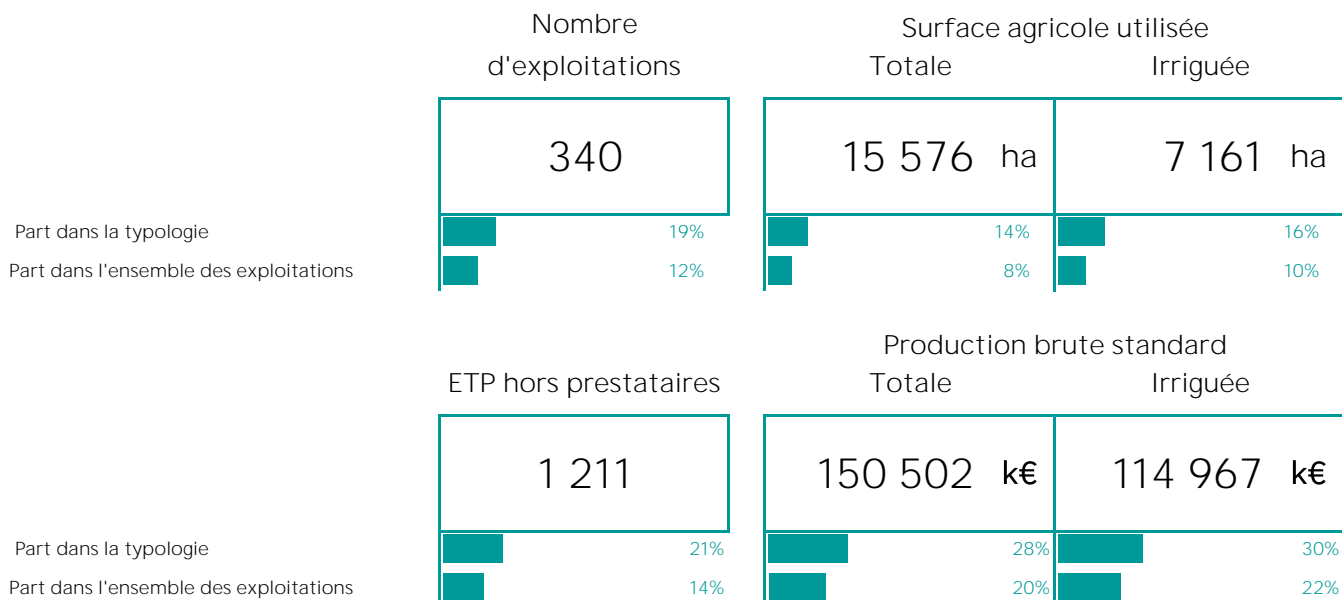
Nombre d'exploitations

Surface agricole utilisée
Totale
Irriguée

340

15 576 ha

7 161 ha

Part dans la typologie 19% 14% 16%
Part dans l'ensemble des exploitations 12% 8% 10%

ETP hors prestataires

Production brute standard
Totale
Irriguée

1 211

150 502 k€

114 967 k€

Part dans la typologie 21% 28% 30%
Part dans l'ensemble des exploitations 14% 20% 22%